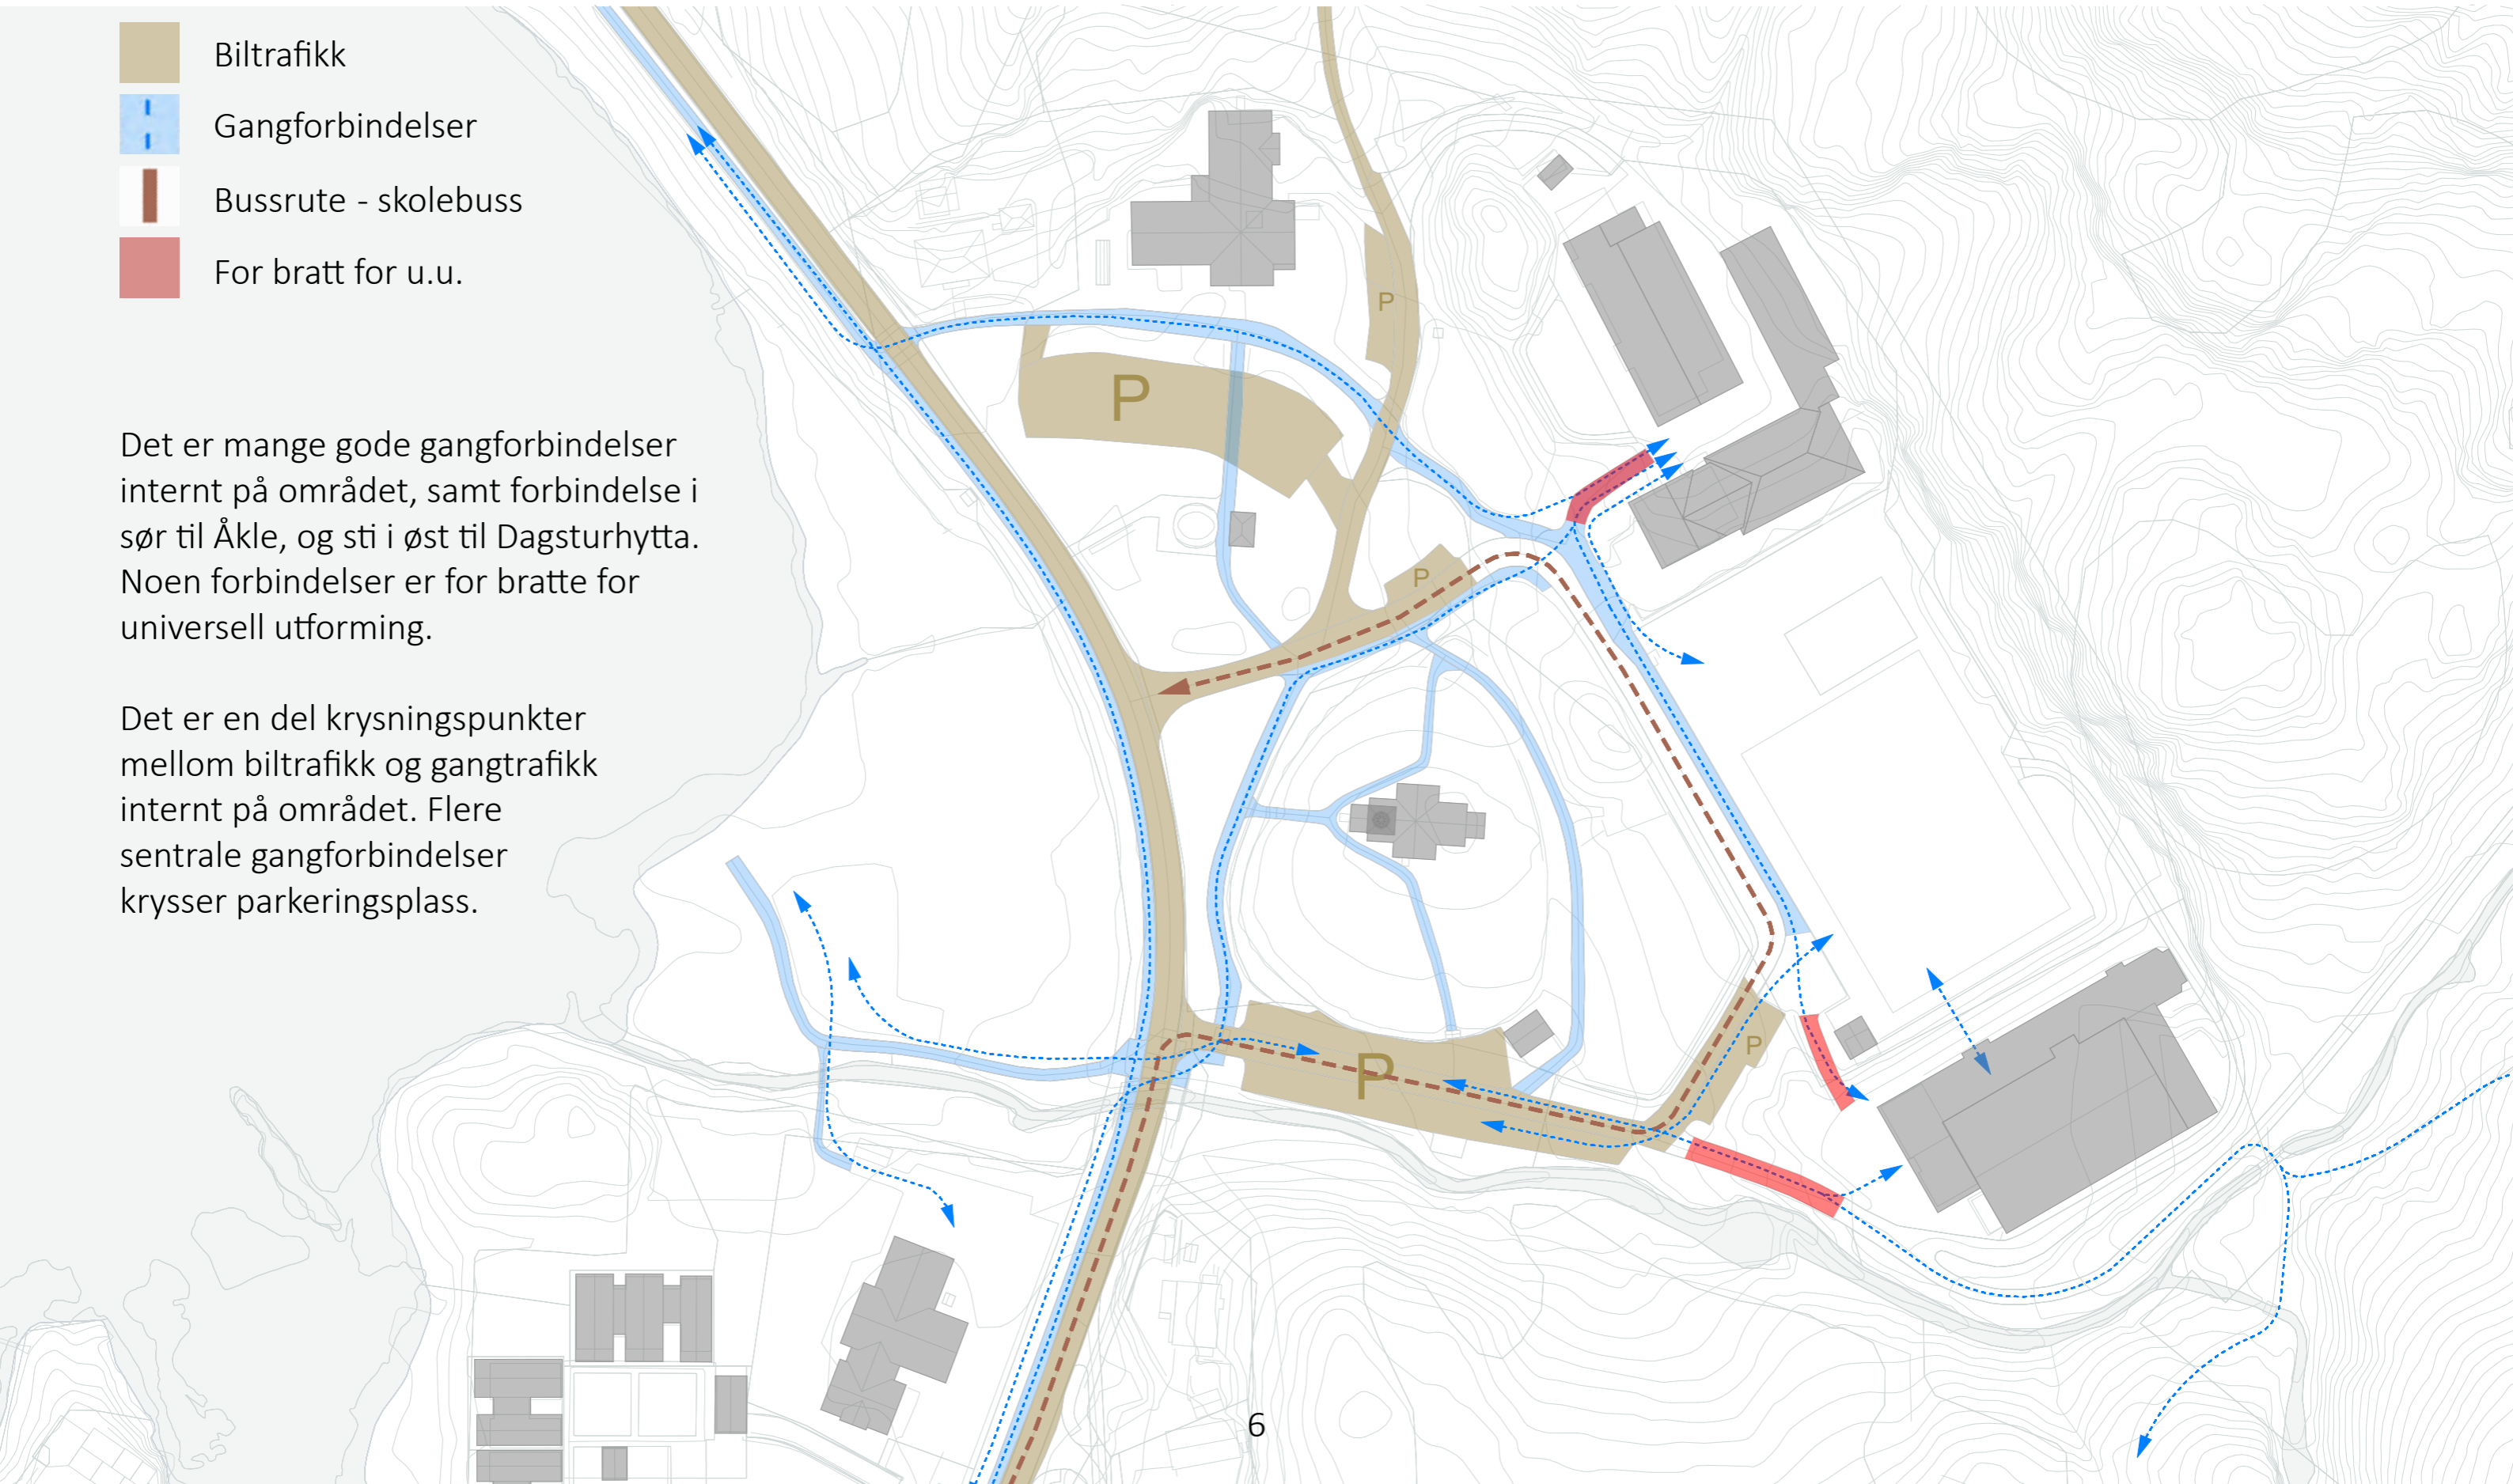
Biltrafikk
Gangforbindelser
Bussrute - skolebuss
For bratt for u.u.

Det er mange gode gangforbindelser internt på området, samt forbindelse i sør til Åkle, og sti i øst til Dagsturhytta. Noen forbindelser er for bratte for universell utforming.

Det er en del krysningspunkter mellom biltrafikk og gangtrafikk internt på området. Flere sentrale gangforbindelser krysser parkeringsplass.

P
P
P
P
P

6